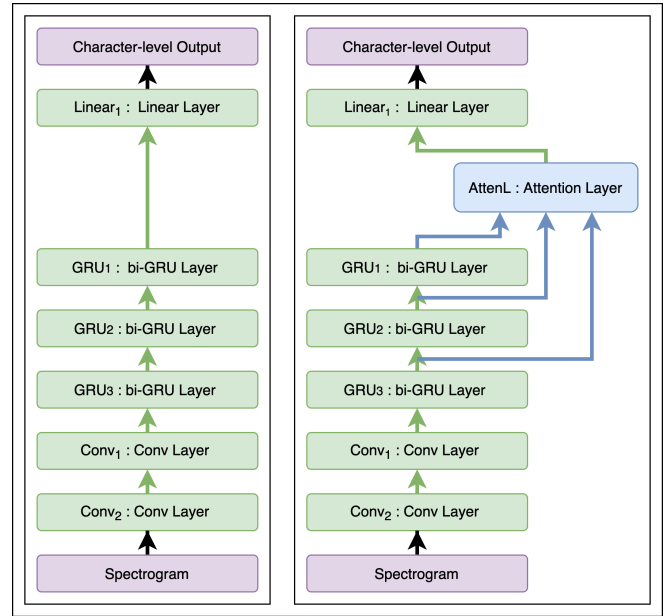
Character-level Output

Linear$_1$ : Linear Layer

GRU1 : bi-GRU Layer

GRU2 : bi-GRU Layer

GRU3 : bi-GRU Layer

Conv$_1$ : Conv Layer

Conv$_2$ : Conv Layer

Spectrogram

Character-level Output

Linear$_1$ : Linear Layer

AttenL : Attention Layer

GRU1 : bi-GRU Layer

GRU2 : bi-GRU Layer

GRU3 : bi-GRU Layer

Conv$_1$ : Conv Layer

Conv$_2$ : Conv Layer

Spectrogram